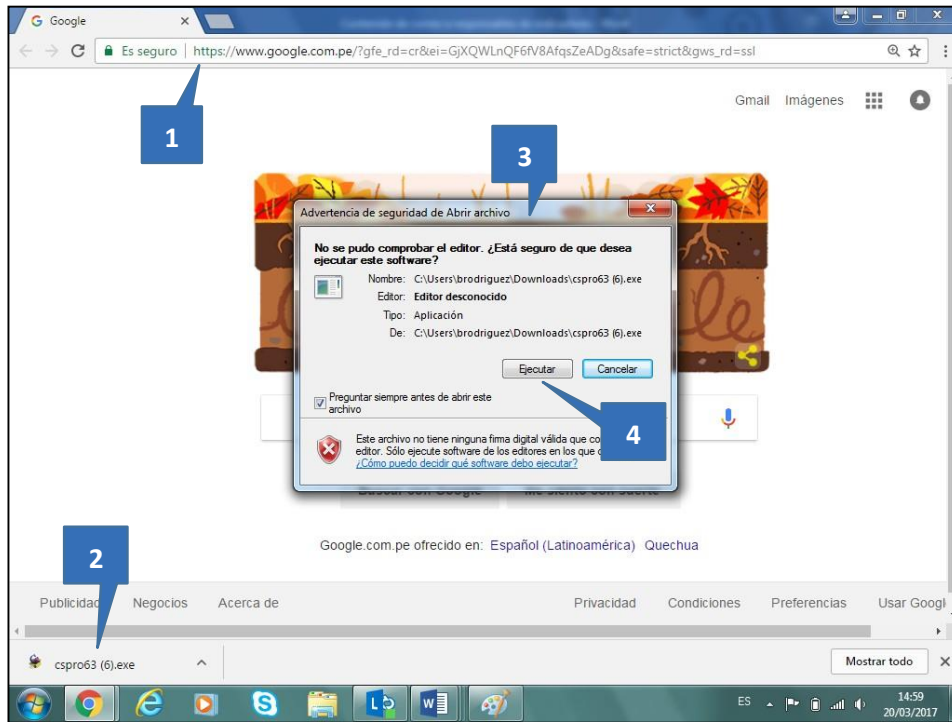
Google ×

Es seguro | https://www.google.com.pe/?gfe_rd=cr&ei=GjXQWLnQF6fV8AfqsZeADg&safe=strict&gws_rd=ssl

Gmail Imágenes

1

3

Advertencia de seguridad de Abrir archivo

No se pudo comprobar el editor. ¿Está seguro de que desea ejecutar este software?

Nombre: C:\Users\brodriguez\Downloads\cspro63 (6).exe
Editor: Editor desconocido
Tipo: Aplicación
De: C:\Users\brodriguez\Downloads\cspro63 (6).exe

Ejecutar Cancelar

Preguntar siempre antes de abrir este archivo

Este archivo no tiene ninguna firma digital válida que co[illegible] editor. Sólo ejecute software de los editores en los que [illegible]
¿Cómo puedo decidir qué software debo ejecutar?

4

Buscar con Google Me siento con suerte

Google.com.pe ofrecido en: Español (Latinoamérica) Quechua

2

Publicidad Negocios Acerca de Privacidad Condiciones Preferencias Usar Googl

cspro63 (6).exe

Mostrar todo

ES 14:59 20/03/2017